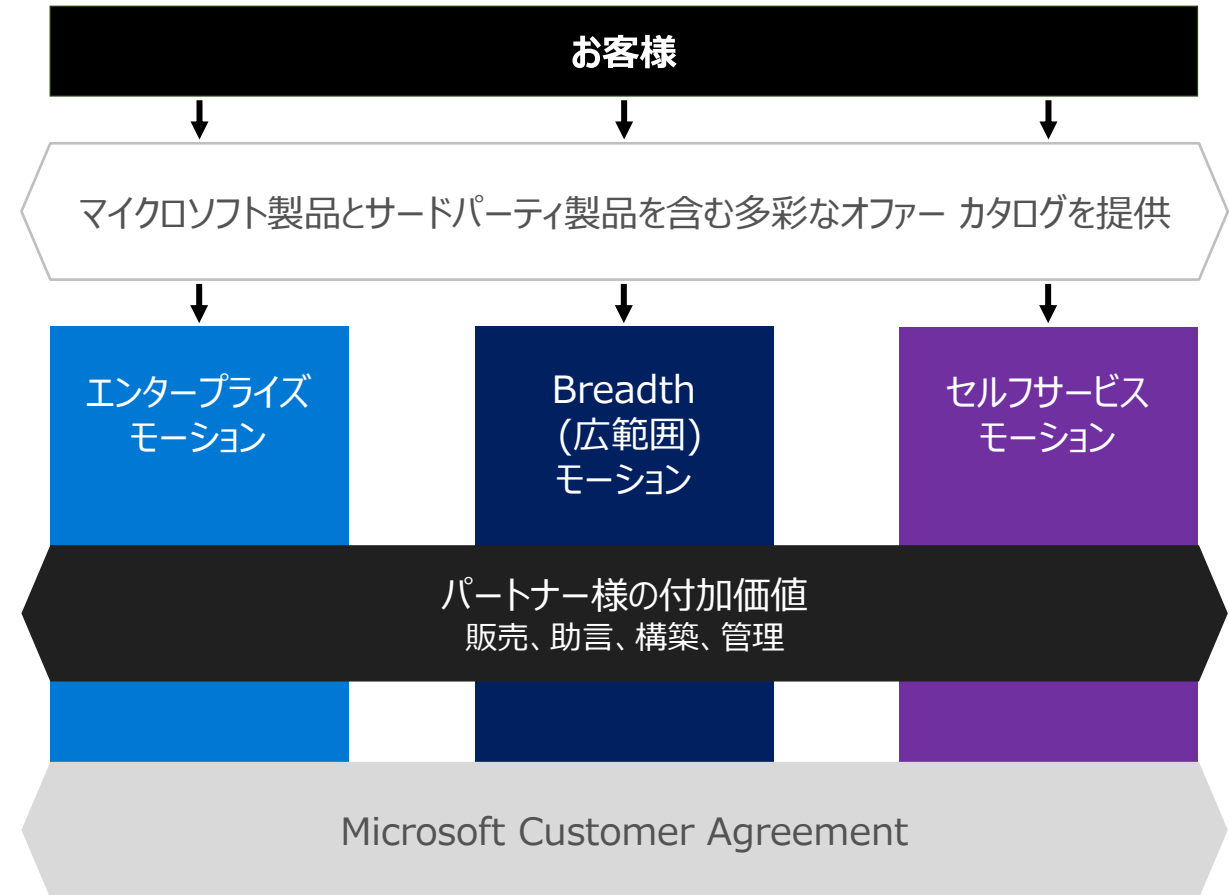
お客様

マイクロソフト製品とサードパーティ製品を含む多彩なオファー カタログを提供

エンタープライズ
モーション

Breadth
(広範囲)
モーション

セルフサービス
モーション

パートナー様の付加価値
販売、助言、構築、管理

Microsoft Customer Agreement